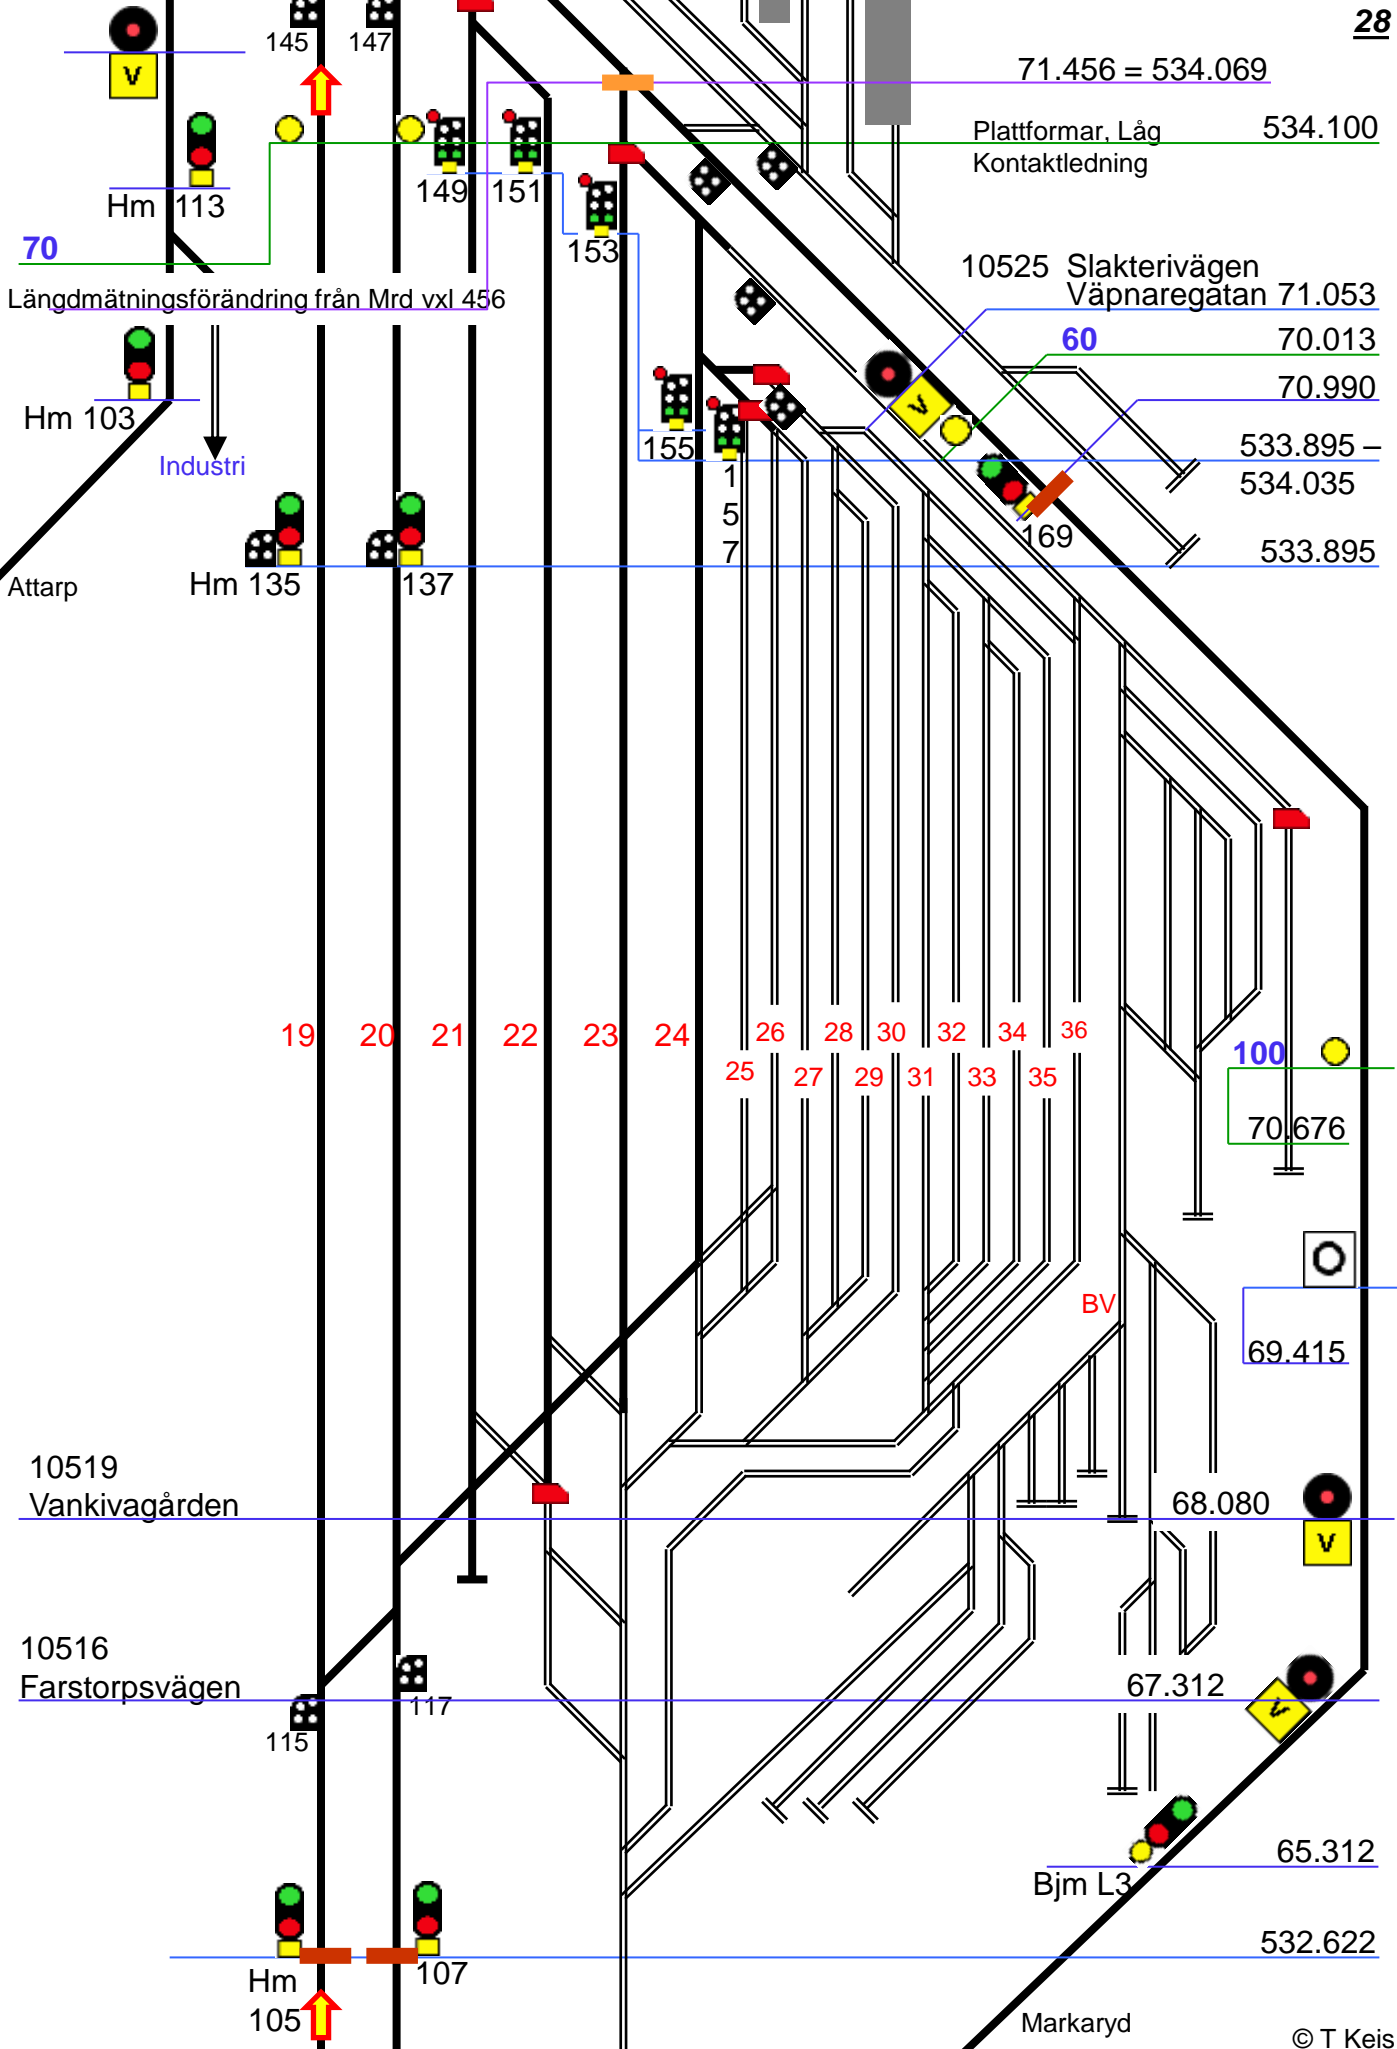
28

145 147

V

71.456 = 534.069

Plattformar, Låg Kontaktledning

534.100

Hm 113

149 151

153

70

Längdmätningsförändring från Mrd vxl 456

10525 Slakterivägen Väpnaregatan 71.053

60

70.013

Hm 103

70.990

Industri

155

V

533.895 – 534.035

1 5 7

169

Hm 135

137

533.895

Attarp

19 20 21 22 23 24 26 28 30 32 34 36

25 27 29 31 33 35

100

70.676

69.415

BV

10519 Vankivagården

68.080

V

10516 Farstorpsvägen

117

115

67.312

V

65.312

Bjm L3

Hm 105

107

532.622

Markaryd

© T Keis